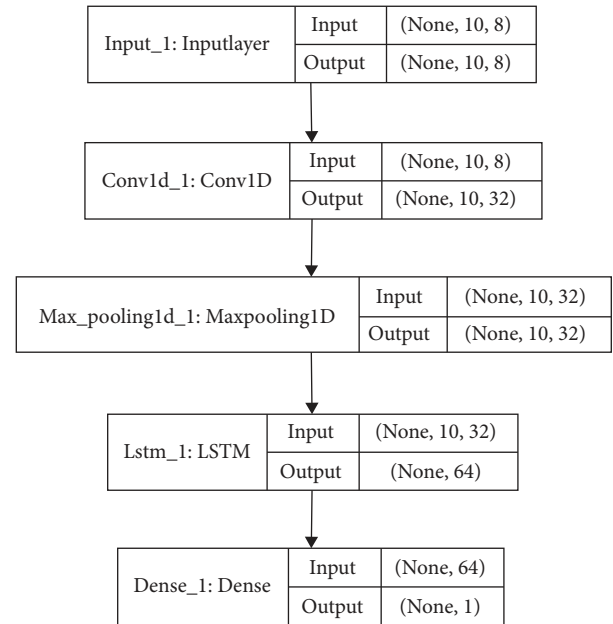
| Input_1: Inputlayer | Input | (None, 10, 8) |
|---|---|---|
| | Output | (None, 10, 8) |

| Conv1d_1: Conv1D | Input | (None, 10, 8) |
|---|---|---|
| | Output | (None, 10, 32) |

| Max_pooling1d_1: Maxpooling1D | Input | (None, 10, 32) |
|---|---|---|
| | Output | (None, 10, 32) |

| Lstm_1: LSTM | Input | (None, 10, 32) |
|---|---|---|
| | Output | (None, 64) |

| Dense_1: Dense | Input | (None, 64) |
|---|---|---|
| | Output | (None, 1) |